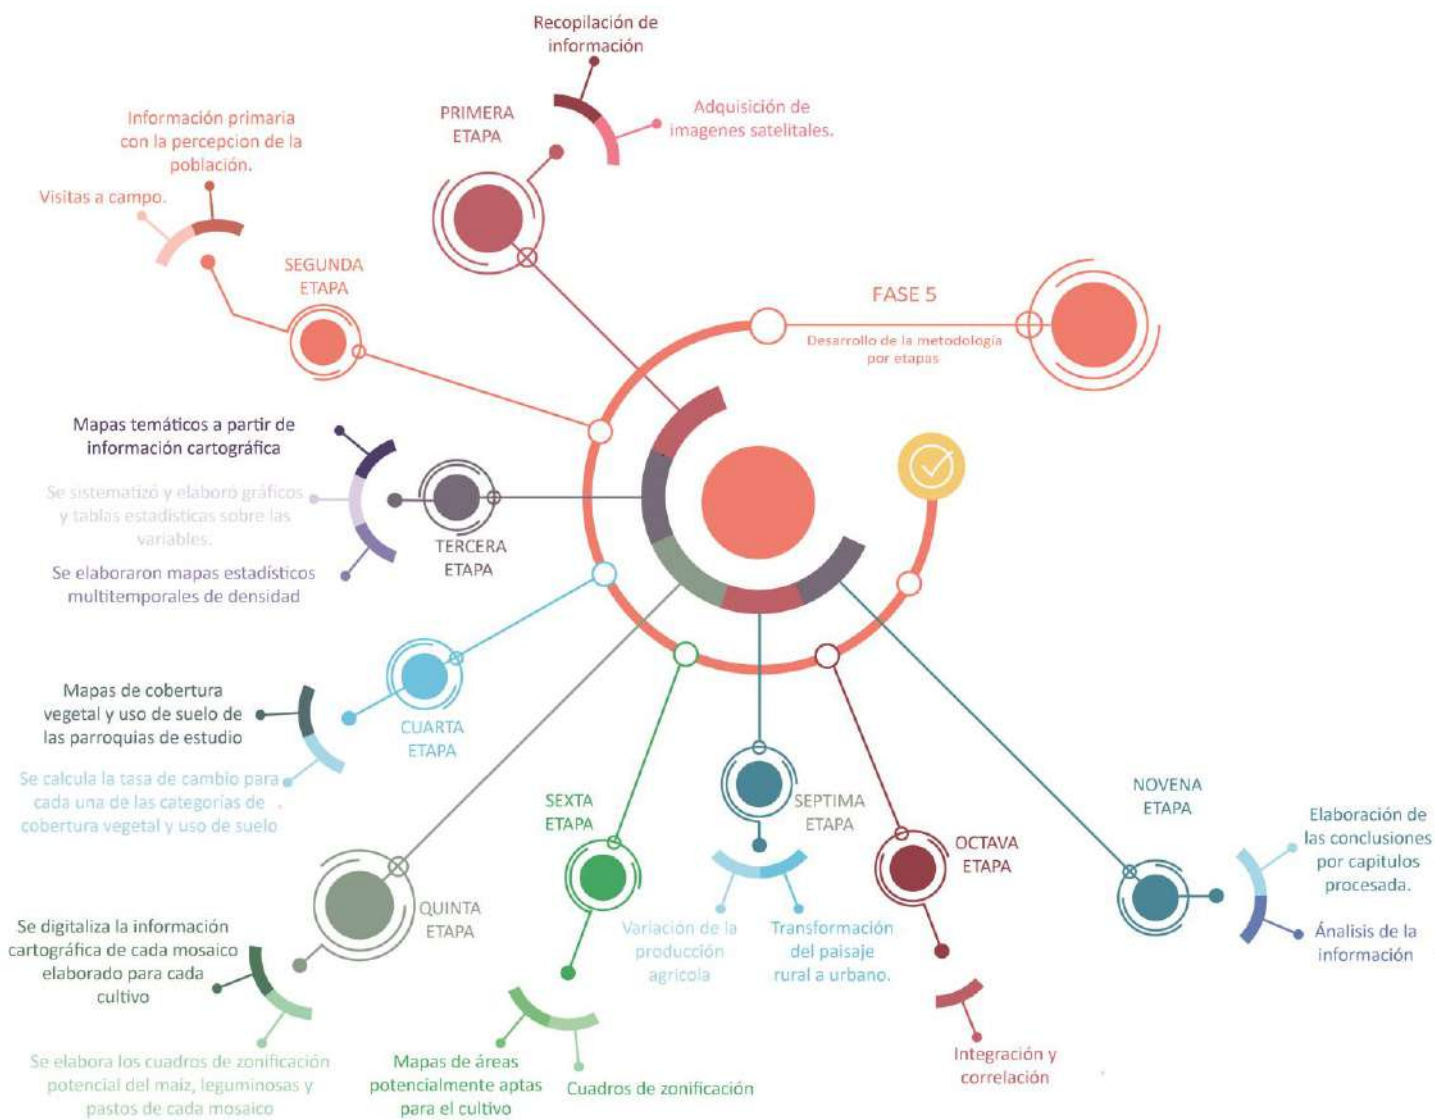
Recopilación de información

PRIMERA ETAPA

Adquisición de imagenes satelitales.

Información primaria con la percepcion de la población.

Visitas a campo.

SEGUNDA ETAPA

FASE 5

Desarrollo de la metodologia por etapas

Mapas temáticos a partir de información cartográfica

Se sistematizó y elaboró gráficos y tablas estadisticas sobre las variables.

TERCERA ETAPA

Se elaboraron mapas estadísticos multitemporales de densidad

Mapas de cobertura vegetal y uso de suelo de las parroquias de estudio

CUARTA ETAPA

Se calcula la tasa de cambio para cada una de las categorias de cobertura vegetal y uso de suelo

SEXTA ETAPA

SEPTIMA ETAPA

OCTAVA ETAPA

NOVENA ETAPA

Elaboración de las conclusiones por capitulos procesada.

Análisis de la información

QUINTA ETAPA

Se digitaliza la información cartográfica de cada mosaico elaborado para cada cultivo

Se elabora los cuadros de zonificación potencial del maiz, leguminosas y pastos de cada mosaico

Mapas de áreas potencialmente aptas para el cultivo

Cuadros de zonificación

Variación de la producción agricola

Transformación del paisaje rural a urbano.

Integración y correlación